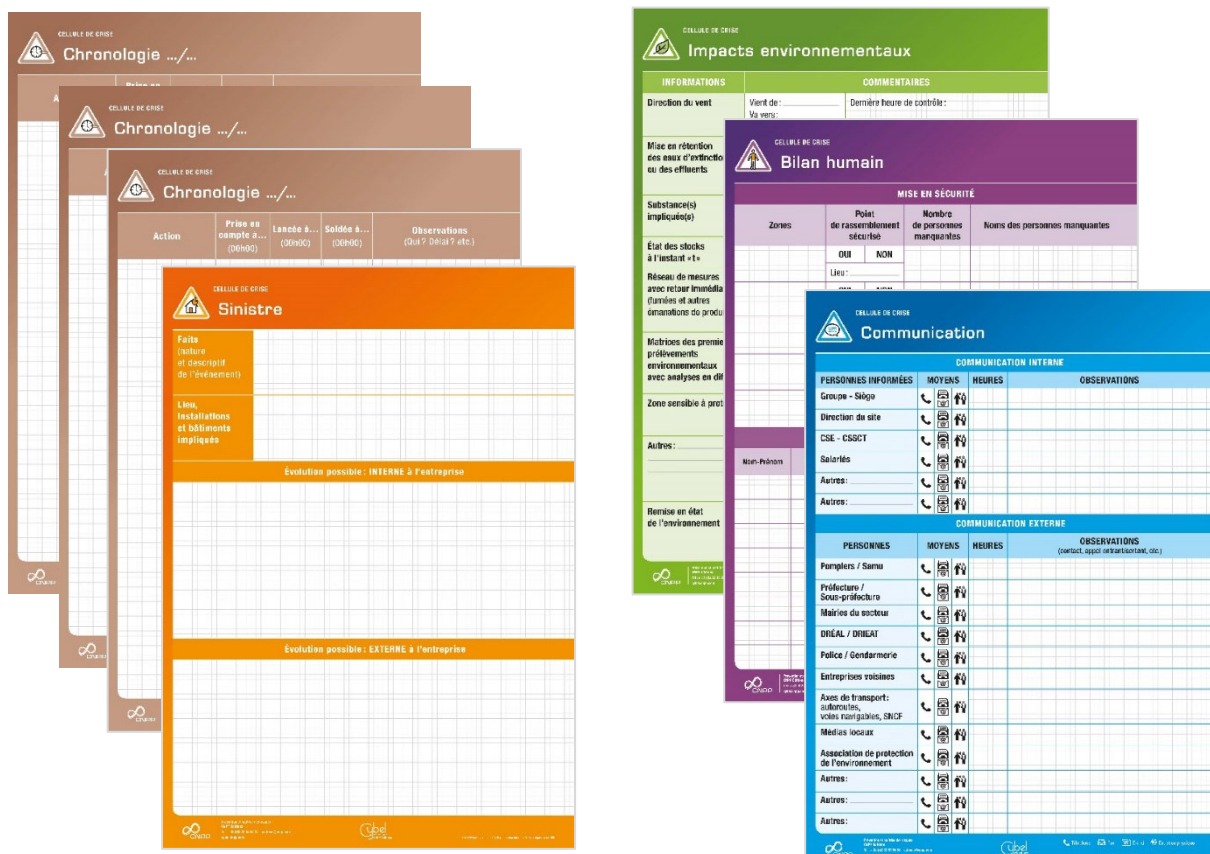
CELLULE DE CRISE
Chronologie .../...

Prise en

CELLULE DE CRISE
Chronologie .../...

CELLULE DE CRISE
Chronologie .../...

| Action | Prise en compte à... (00h00) | Lancée à... (00h00) | Soldée à... (00h00) | Observations (Qui ? Délai ? etc.) |
|---|---|---|---|---|

CELLULE DE CRISE
Sinistre

Faits (nature et descriptif de l'événement)

Lieu, installations et bâtiments impliqués

Évolution possible : INTERNE à l'entreprise

Évolution possible : EXTERNE à l'entreprise

CNPP

CELLULE DE CRISE
Impacts environnementaux

| INFORMATIONS | COMMENTAIRES |
|---|---|
| Direction du vent | Vient de : Va vers: Dernière heure de contrôle : |
| Mise en rétention des eaux d'extinctio ou des effluents | |
| Substance(s) impliquée(s) | |
| État des stocks à l'instant «t» | |
| Réseau de mesures avec retour immédia (fumées et autres émanations de produ | |
| Matrices des premie prélèvements environnementaux avec analyses en dif | |
| Zone sensible à prot | |
| Autres : | |
| Remise en état de l'environnement | |

CELLULE DE CRISE
Bilan humain

MISE EN SÉCURITÉ

| Zones | Point de rassemblement sécurisé | Nombre de personnes manquantes | Noms des personnes manquantes |
|---|---|---|---|
| | OUI / NON | | |
| | Lieu : | | |

Nom-Prénom

CNPP

CELLULE DE CRISE
Communication

COMMUNICATION INTERNE

| PERSONNES INFORMÉES | MOYENS | HEURES | OBSERVATIONS |
|---|---|---|---|
| Groupe - Siège | | | |
| Direction du site | | | |
| CSE - CSSCT | | | |
| Salariés | | | |
| Autres: | | | |
| Autres: | | | |

COMMUNICATION EXTERNE

| PERSONNES | MOYENS | HEURES | OBSERVATIONS (contact, appel entrant/sortant, etc.) |
|---|---|---|---|
| Pompiers / Samu | | | |
| Préfecture / Sous-préfecture | | | |
| Mairies du secteur | | | |
| DRÉAL / DRIEAT | | | |
| Police / Gendarmerie | | | |
| Entreprises voisines | | | |
| Axes de transport: autoroutes, voies navigables, SNCF | | | |
| Médias locaux | | | |
| Association de protection de l'environnement | | | |
| Autres: | | | |
| Autres: | | | |
| Autres: | | | |

CNPP
Cybel